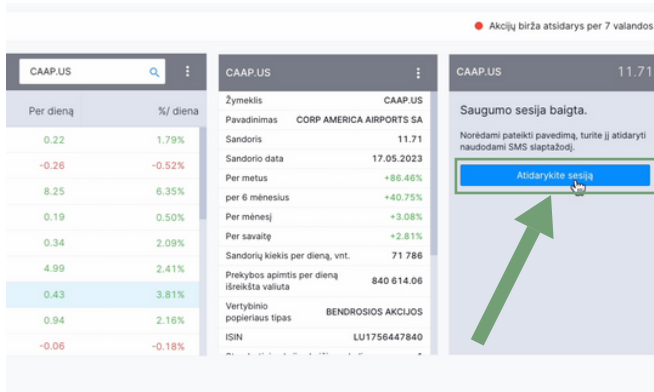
Akcijų birža atsidarys per 7 valandos

CAAP.US

| Per dieną | %/ diena |
|---|---|
| 0.22 | 1.79% |
| -0.26 | -0.52% |
| 8.25 | 6.35% |
| 0.19 | 0.50% |
| 0.34 | 2.09% |
| 4.99 | 2.41% |
| 0.43 | 3.81% |
| 0.94 | 2.16% |
| -0.06 | -0.18% |

CAAP.US

| Žymeklis | CAAP.US |
|---|---|
| Pavadinimas | CORP AMERICA AIRPORTS SA |
| Sandoris | 11.71 |
| Sandorio data | 17.05.2023 |
| Per metus | +86.46% |
| per 6 mėnesius | +40.75% |
| Per mėnesį | +3.08% |
| Per savaitę | +2.81% |
| Sandorių kiekis per dieną, vnt. | 71 786 |
| Prekybos apimtis per dieną išreikšta valiuta | 840 614.06 |
| Vertybinio popieriaus tipas | BENDROSIOS AKCIJOS |
| ISIN | LU1756447840 |

CAAP.US 11.71

Saugumo sesija baigta.

Norėdami pateikti pavedimą, turite jį atidaryti naudodami SMS slaptažodį.

Atidarykite sesiją